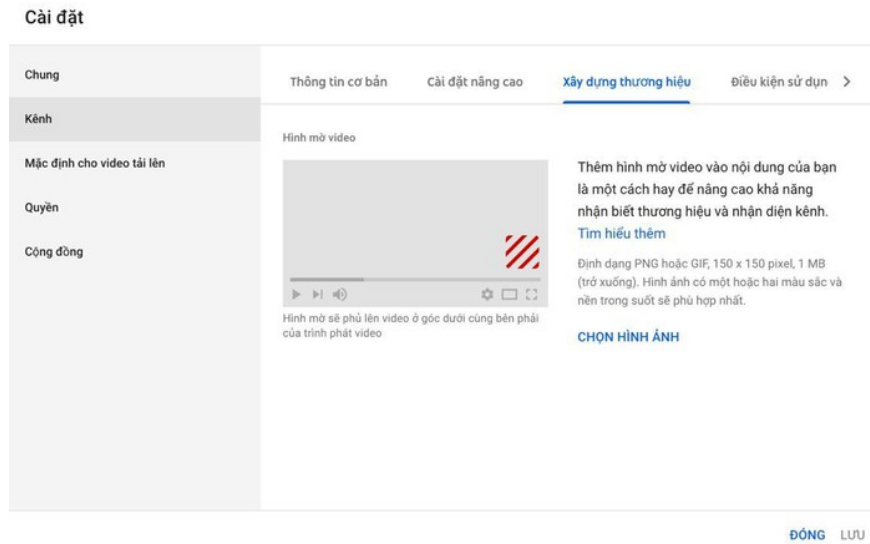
Cài đặt

Chung

Kênh

Mặc định cho video tải lên

Quyền

Cộng đồng

Thông tin cơ bản | Cài đặt nâng cao | Xây dựng thương hiệu | Điều kiện sử dụn >

Hình mờ video

Hình mờ sẽ phủ lên video ở góc dưới cùng bên phải của trình phát video

Thêm hình mờ video vào nội dung của bạn là một cách hay để nâng cao khả năng nhận biết thương hiệu và nhận diện kênh. Tìm hiểu thêm

Định dạng PNG hoặc GIF, 150 x 150 pixel, 1 MB (trở xuống). Hình ảnh có một hoặc hai màu sắc và nền trong suốt sẽ phù hợp nhất.

CHỌN HÌNH ẢNH

ĐÓNG LƯU